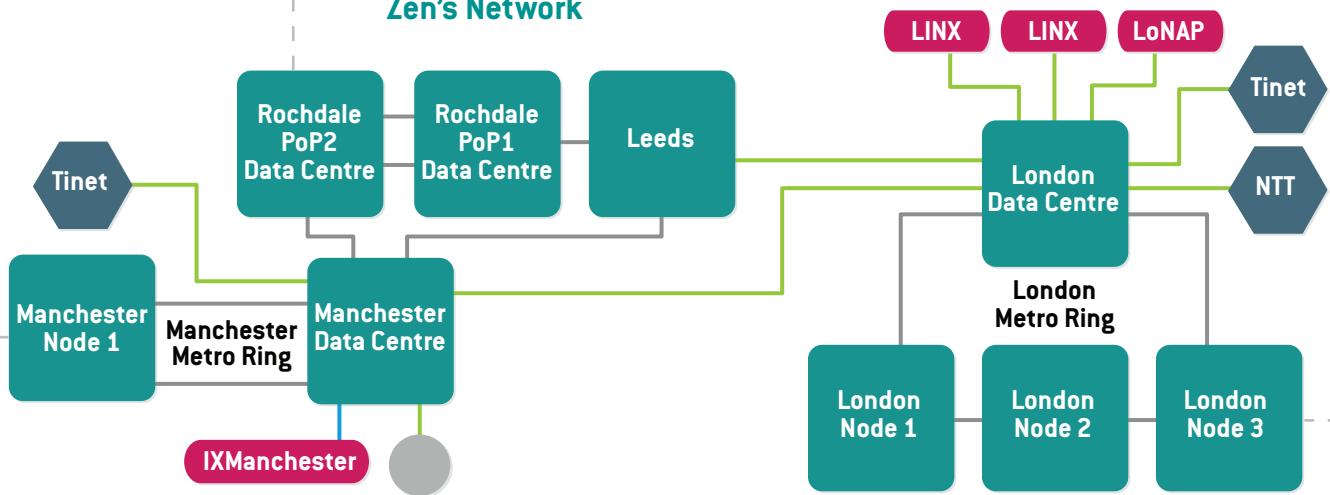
Zen's Network

LINX
LINX
LoNAP

Rochdale PoP2 Data Centre

Rochdale PoP1 Data Centre

Leeds

Tinet

Tinet

London Data Centre

NTT

Manchester Node 1

Manchester Metro Ring

Manchester Data Centre

London Metro Ring

London Node 1

London Node 2

London Node 3

IXManchester